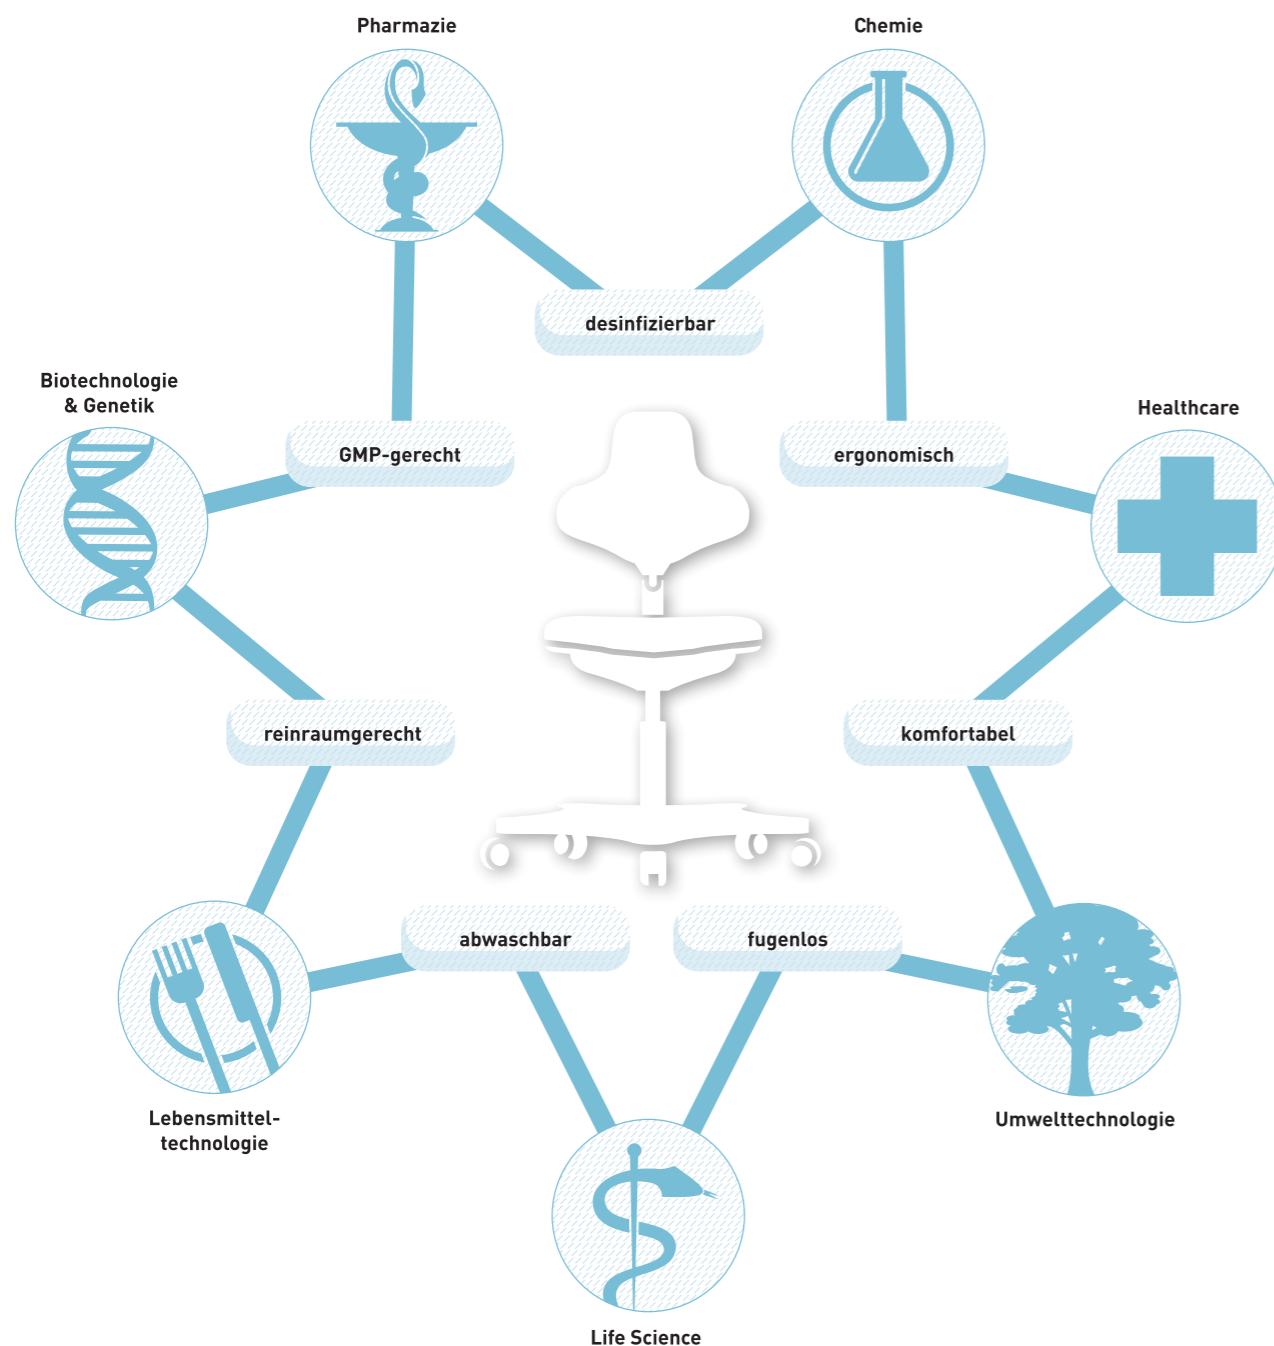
Pharmazie

Chemie

desinfizierbar

Biotechnologie & Genetik

GMP-gerecht

ergonomisch

Healthcare

reinraumgerecht

komfortabel

abwaschbar

fugenlos

Lebensmitteltechnologie

Umwelttechnologie

Life Science